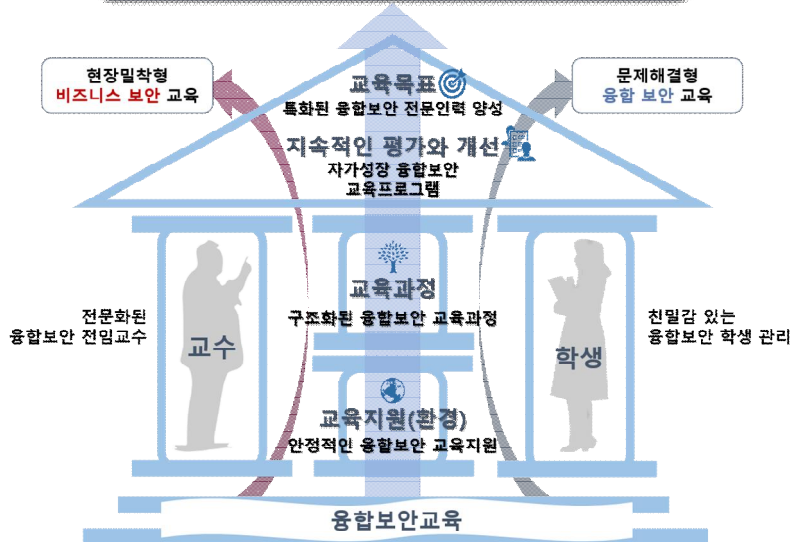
현장밀착형
비즈니스 보안 교육

문제해결형
융합 보안 교육

교육목표
특화된 융합보안 전문인력 양성

지속적인 평가와 개선
자가성장 융합보안
교육프로그램

전문화된
융합보안 전임교수

교수

교육과정
구조화된 융합보안 교육과정

학생

친밀감 있는
융합보안 학생 관리

교육지원(환경)
안정적인 융합보안 교육지원

융합보안교육